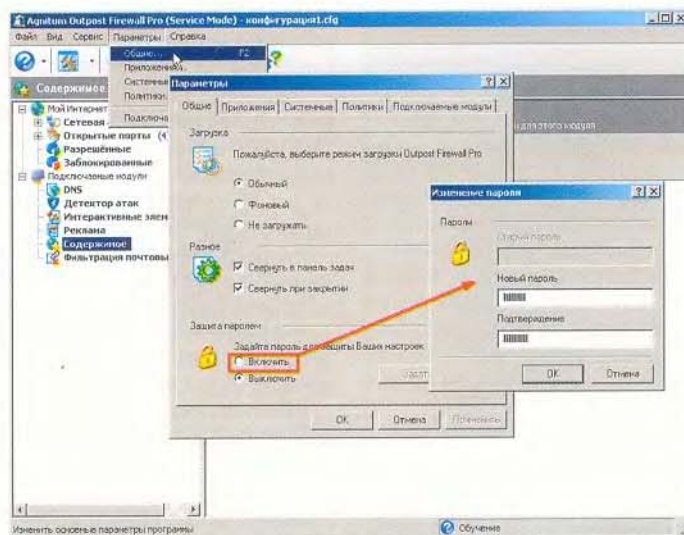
Agnitum Outpost Firewall Pro (Service Mode) - конфигурация1.cfg

Файл Вид Сервис Параметры Справка

Общие... F2
Приложения...
Системные
Политики
Подключа

Содержимое

Мой Интернет
Сетевая
Открытые порты
Разрешённые
Заблокированные
Подключаемые модули
DNS
Детектор атак
Интерактивные элем
Реклама
Содержимое
Фильтрация почтовы

для этого модуля

Параметры

Общие | Приложения | Системные | Политики | Подключаемые модули

Загрузка

Пожалуйста, выберите режим загрузки Outpost Firewall Pro

Обычный
Фоновый
Не загружать

Разное

Свернуть в панель задач
Свернуть при закрытии

Защита паролем

Задайте пароль для защиты Ваших настроек
Включить
Выключить

Задат

OK Отмена Применить

Изменение пароля

Пароль

Старый пароль

Новый пароль
|||||||

Подтверждение
|||||||

OK Отмена

Изменить основные параметры программы

Обучение